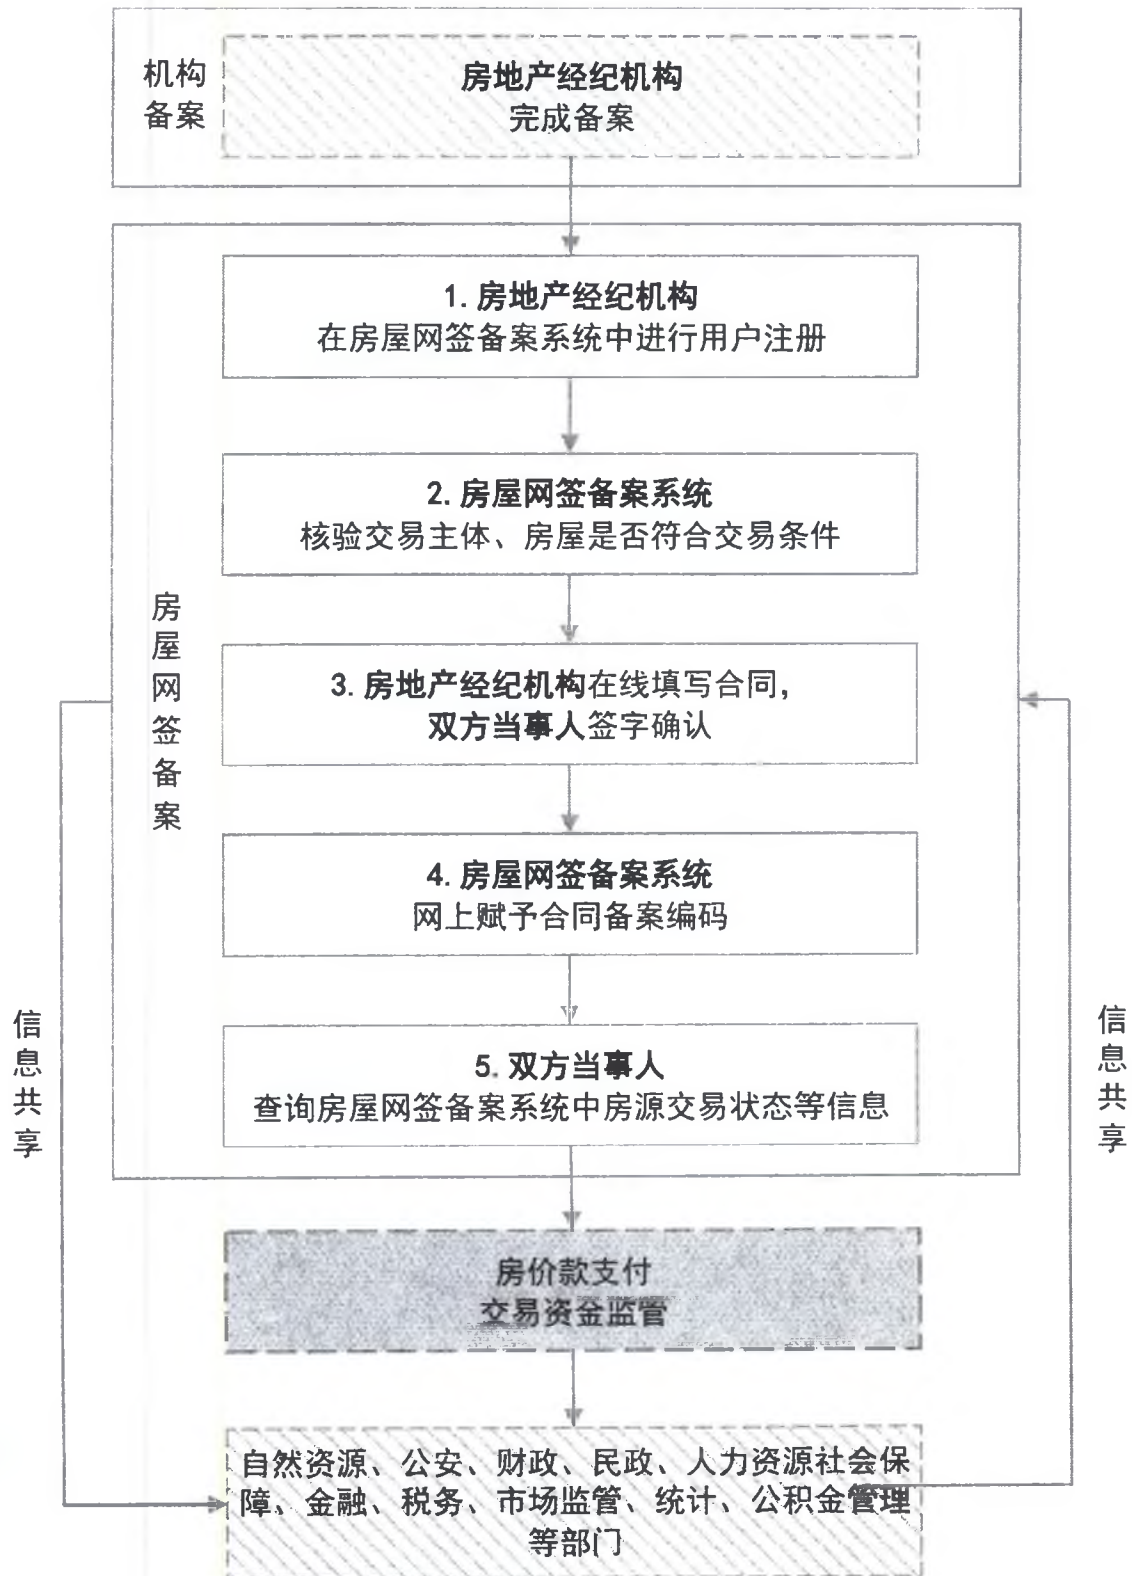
机构备案

房地产经纪机构
完成备案

1. 房地产经纪机构
在房屋网签备案系统中进行用户注册

2. 房屋网签备案系统
核验交易主体、房屋是否符合交易条件

房屋网签备案

3. 房地产经纪机构在线填写合同，
双方当事人签字确认

4. 房屋网签备案系统
网上赋予合同备案编码

5. 双方当事人
查询房屋网签备案系统中房源交易状态等信息

信息共享

信息共享

房价款支付
交易资金监管

自然资源、公安、财政、民政、人力资源社会保障、金融、税务、市场监管、统计、公积金管理等部门